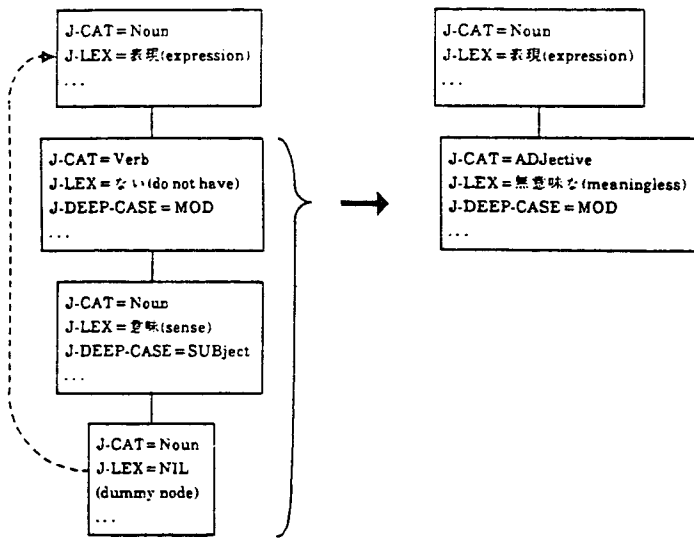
J-CAT = Noun
J-LEX = 表現(expression)
...

J-CAT = Verb
J-LEX = ない(do not have)
J-DEEP-CASE = MOD
...

J-CAT = Noun
J-LEX = 意味(sense)
J-DEEP-CASE = SUBject
...

J-CAT = Noun
J-LEX = NIL
(dummy node)
...

J-CAT = Noun
J-LEX = 表現(expression)
...

J-CAT = ADJective
J-LEX = 無意味な(meaningless)
J-DEEP-CASE = MOD
...